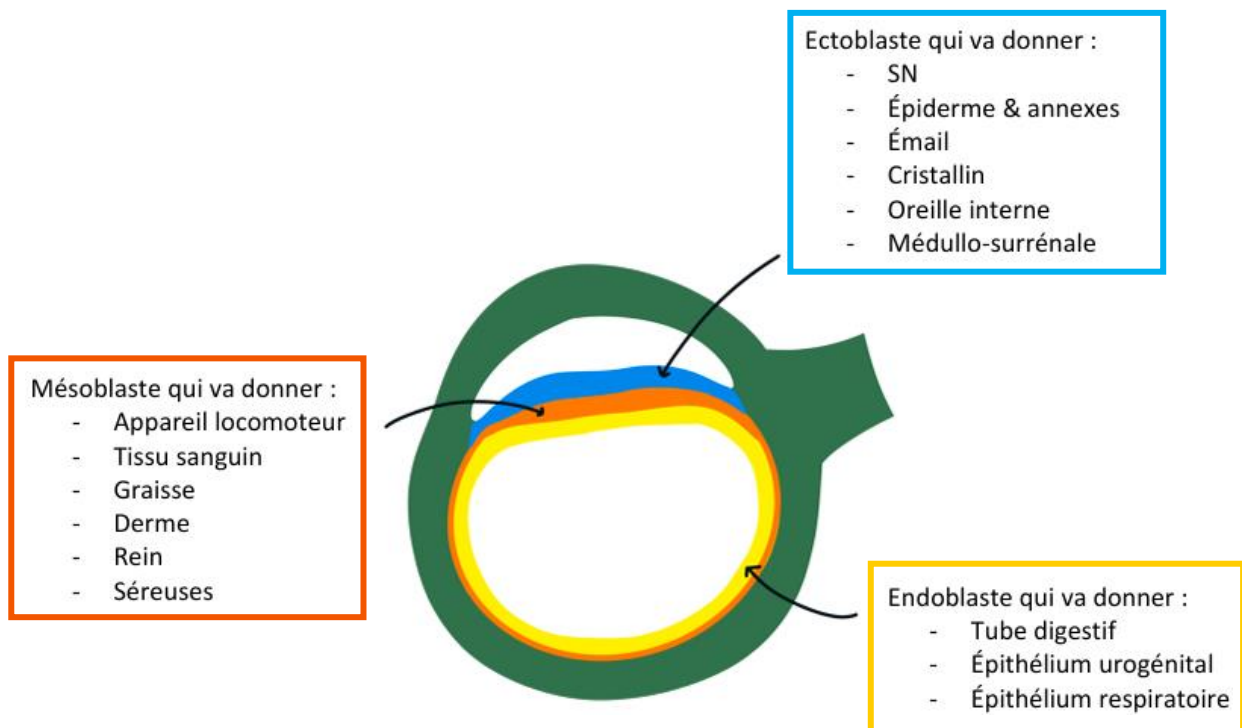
Ectoblaste qui va donner :
- SN
- Épiderme & annexes
- Émail
- Cristallin
- Oreille interne
- Médullo-surrénale

Mésoblaste qui va donner :
- Appareil locomoteur
- Tissu sanguin
- Graisse
- Derme
- Rein
- Séreuses

Endoblaste qui va donner :
- Tube digestif
- Épithélium urogénital
- Épithélium respiratoire